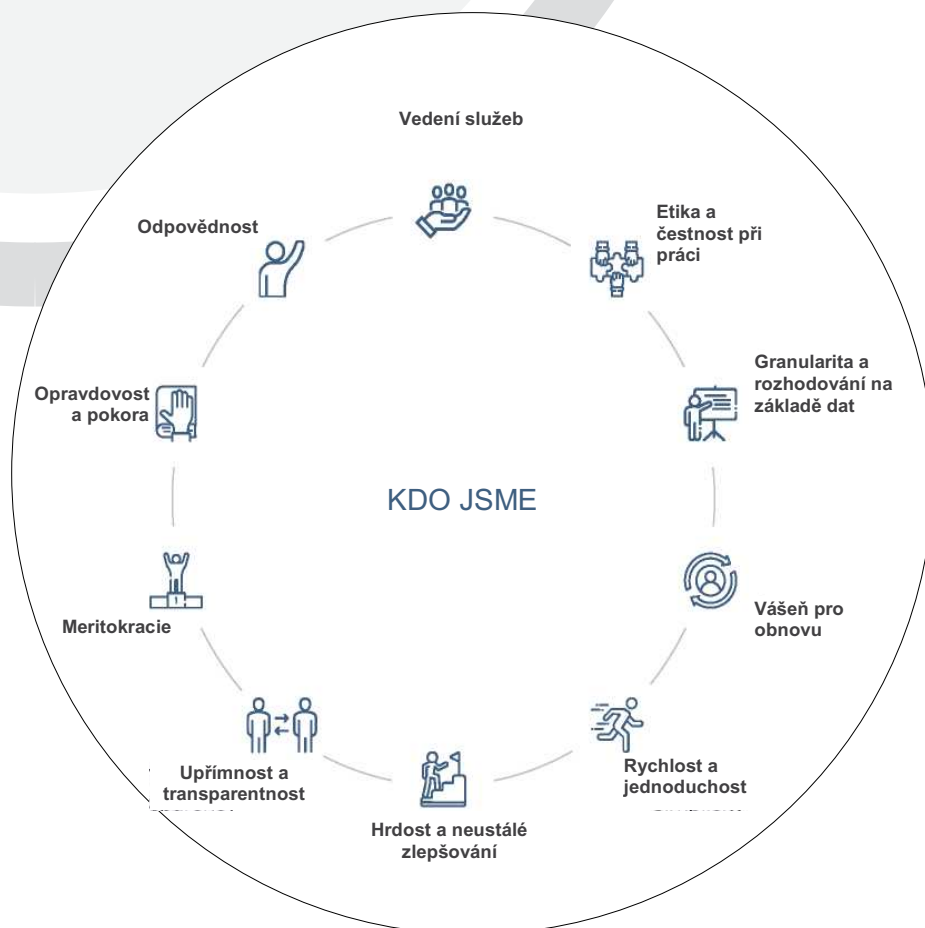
Vedení služeb

Etika a čestnost při práci

Granularita a rozhodování na základě dat

Vášeň pro obnovu

Rychlost a jednoduchost

Hrdost a neustálé zlepšování

Upřímnost a transparentnost

Meritokracie

Opravdovost a pokora

Odpovědnost

KDO JSME